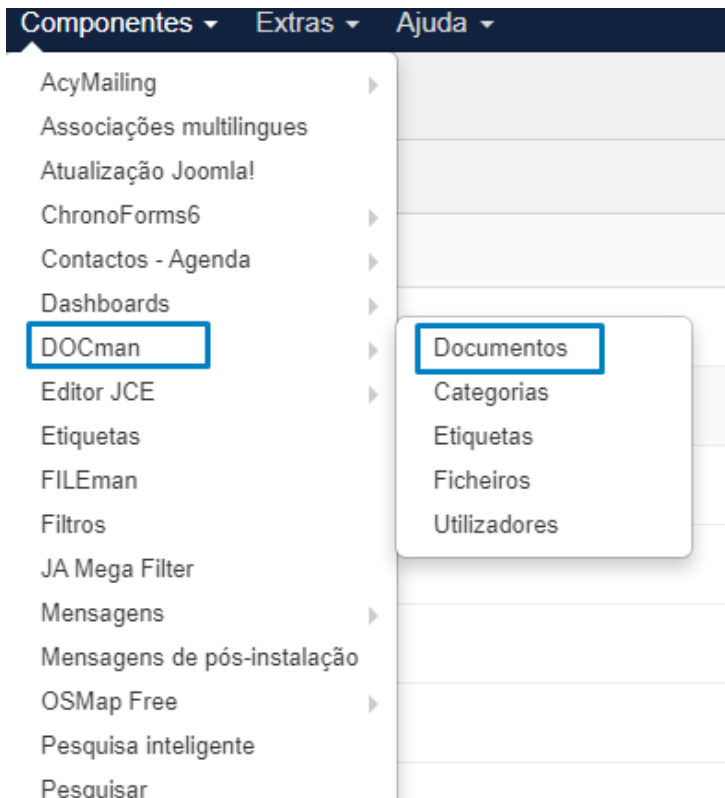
Componentes ▾ Extras ▾ Ajuda ▾

AcyMailing
Associações multilingues
Atualização Joomla!
ChronoForms6
Contactos - Agenda
Dashboards
DOCman
Editor JCE
Etiquetas
FILEman
Filtros
JA Mega Filter
Mensagens
Mensagens de pós-instalação
OSMap Free
Pesquisa inteligente
Pesquisar

Documentos
Categorias
Etiquetas
Ficheiros
Utilizadores